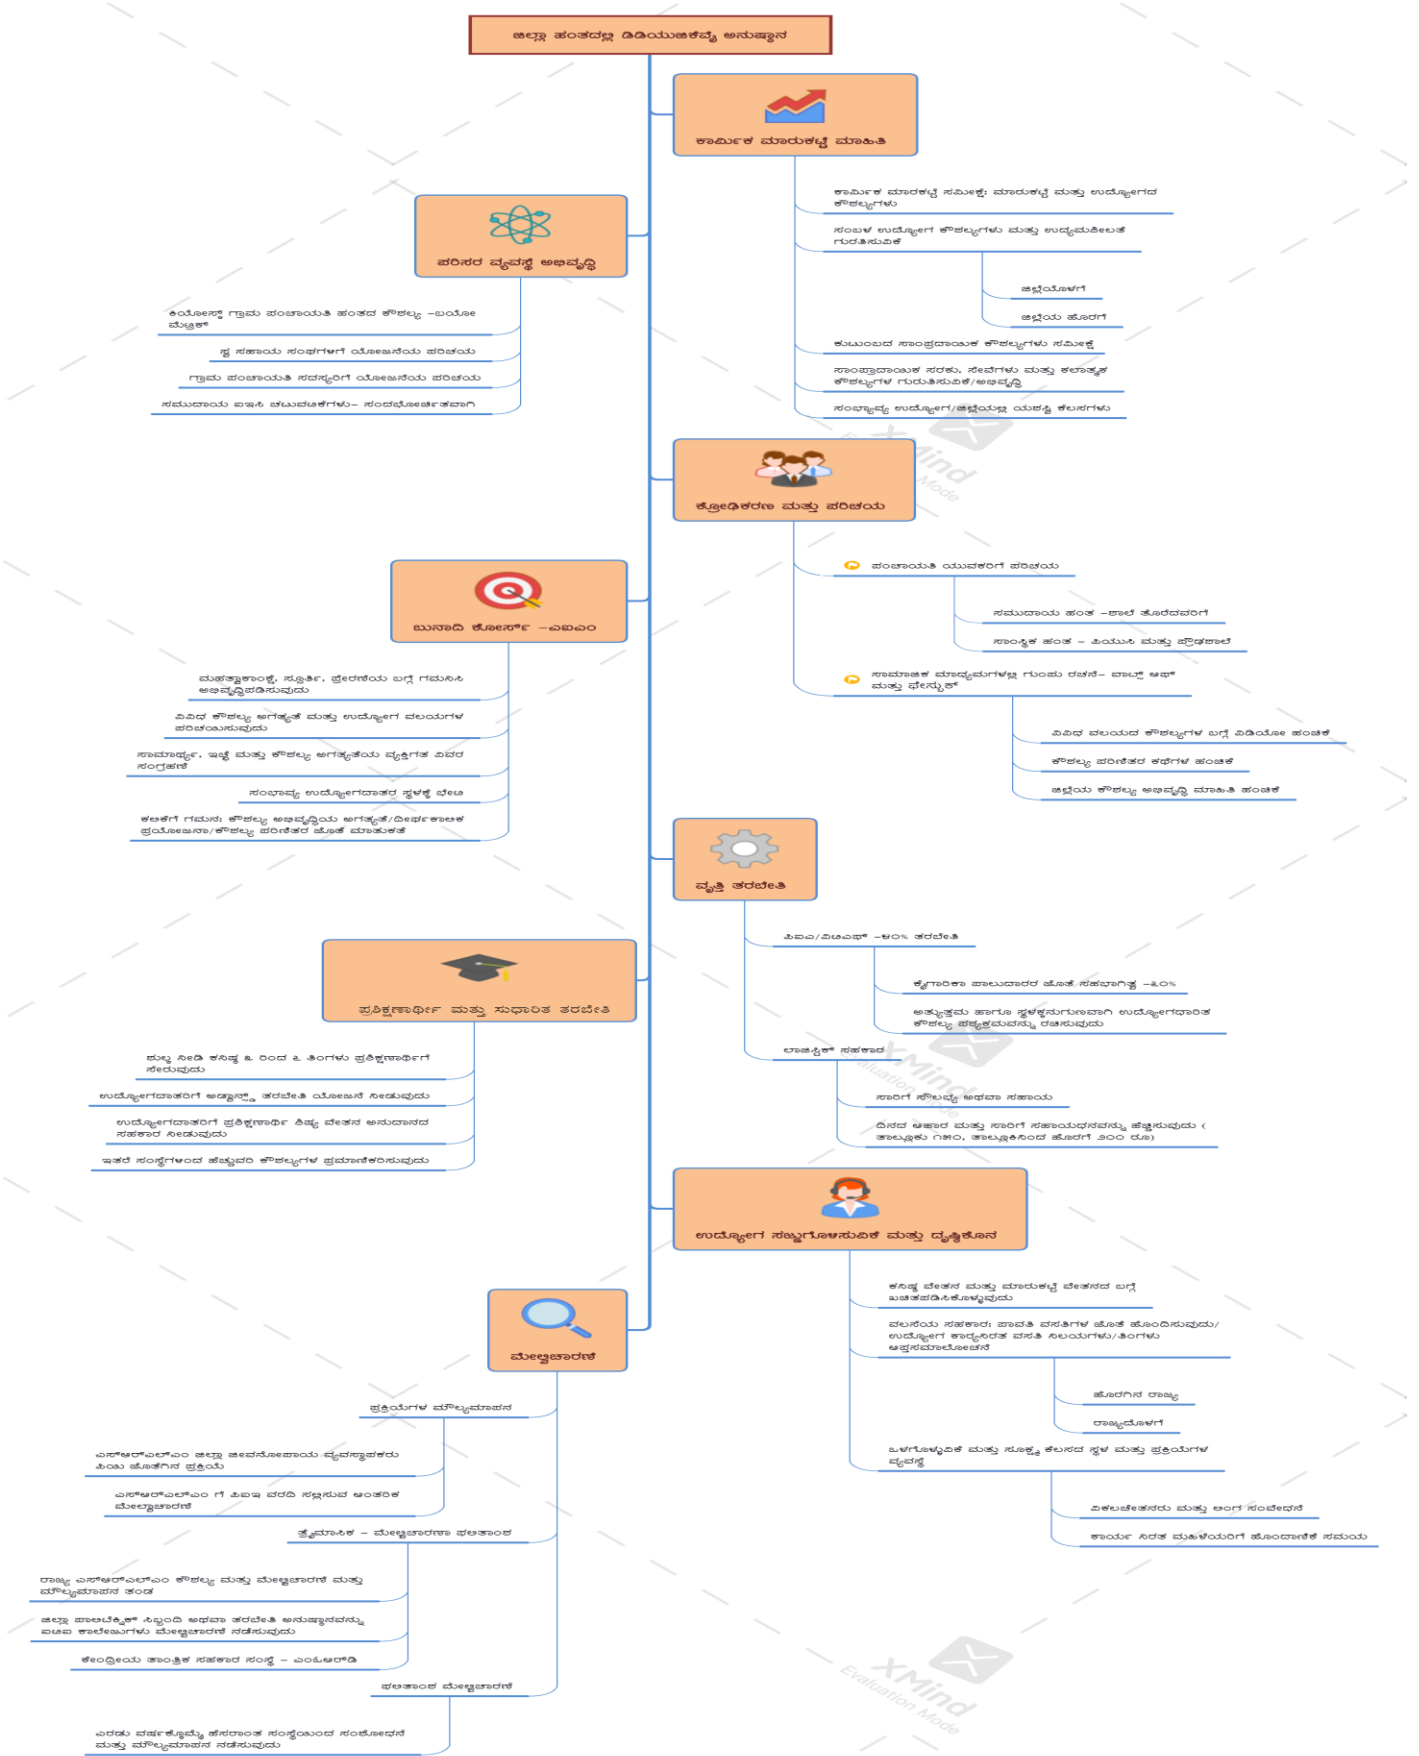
ಜಿಲ್ಲಾ ಹಂತದಲ್ಲಿ ಡಿಡಿಯುಜಿಕೆವೈ ಅನುಷ್ಠಾನ

ಕಾರ್ಮಿಕ ಮಾರುಕಟ್ಟೆ ಮಾಹಿತಿ

ಕಾರ್ಮಿಕ ಮಾರಕಟ್ಟೆ ಸಮೀಕ್ಷೆ: ಮಾರುಕಟ್ಟೆ ಮತ್ತು ಉದ್ಯೋಗದ ಕೌಶಲ್ಯಗಳು

ಸಂಬಳ ಉದ್ಯೋಗ ಕೌಶಲ್ಯಗಳು ಮತ್ತು ಉದ್ಯಮಶೀಲತೆ ಗುರುತಿಸುವಿಕೆ

ಜಿಲ್ಲೆಯೊಳಗೆ

ಜಿಲ್ಲೆಯ ಹೊರಗೆ

ಕುಟುಂಬದ ಸಾಂಪ್ರದಾಯಿಕ ಕೌಶಲ್ಯಗಳು ಸಮೀಕ್ಷೆ

ಸಾಂಪ್ರದಾಯಿಕ ಸರಕು, ಸೇವೆಗಳು ಮತ್ತು ಕಲಾತ್ಮಕ ಕೌಶಲ್ಯಗಳ ಗುರುತಿಸುವಿಕೆ/ಅಭಿವೃದ್ಧಿ

ಸಂಭಾವ್ಯ ಉದ್ಯೋಗ/ಜಿಲ್ಲೆಯಲ್ಲಿ ಯಶಸ್ವಿ ಕೆಲಸಗಳು

ಪರಿಸರ ವ್ಯವಸ್ಥೆ ಅಭಿವೃದ್ಧಿ

ಕಿಯೋಸ್ಕ್ ಗ್ರಾಮ ಪಂಚಾಯತಿ ಹಂತದ ಕೌಶಲ್ಯ -ಐಯೋ ಮಿತ್ರಕ್

ಸ್ವ ಸಹಾಯ ಸಂಘಗಳಿಗೆ ಯೋಜನೆಯ ಪರಿಚಯ

ಗ್ರಾಮ ಪಂಚಾಯತಿ ಸದಸ್ಯರಿಗೆ ಯೋಜನೆಯ ಪರಿಚಯ

ಸಮುದಾಯ ಐಇಸಿ ಚಟುವಟಿಕೆಗಳು- ಸಂದರ್ಭೋಚಿತವಾಗಿ

ಕ್ರೋಢೀಕರಣ ಮತ್ತು ಪರಿಚಯ

ಪಂಚಾಯತಿ ಯುವಕರಿಗೆ ಪರಿಚಯ

ಸಮುದಾಯ ಹಂತ -ಶಾಲೆ ತೊರೆದವರಿಗೆ

ಸಾಂಸ್ಥಿಕ ಹಂತ - ಪಿಯುಸಿ ಮತ್ತು ಪ್ರೌಢಶಾಲೆ

ಸಾಮಾಜಿಕ ಮಾಧ್ಯಮಗಳಲ್ಲಿ ಗುಂಪು ರಚನೆ- ವಾಟ್ಸ್ ಆಫ್ ಮತ್ತು ಫೇಸ್ಬುಕ್

ವಿವಿಧ ವಲಯದ ಕೌಶಲ್ಯಗಳ ಬಗ್ಗೆ ವಿಡಿಯೋ ಹಂಚಿಕೆ

ಕೌಶಲ್ಯ ಪರಿಣಿತರ ಕಥೆಗಳ ಹಂಚಿಕೆ

ಜಿಲ್ಲೆಯ ಕೌಶಲ್ಯ ಅಭಿವೃದ್ಧಿ ಮಾಹಿತಿ ಹಂಚಿಕೆ

ಬುನಾದಿ ಕೋರ್ಸ್ -ಎಐಎಂ

ಮಹತ್ವಾಕಾಂಕ್ಷೆ, ಸ್ಫೂರ್ತಿ, ಪ್ರೇರಣೆಯ ಬಗ್ಗೆ ಗಮನಿಸಿ ಅಭಿವೃದ್ಧಿಪಡಿಸುವುದು

ವಿವಿಧ ಕೌಶಲ್ಯ ಅಗತ್ಯತೆ ಮತ್ತು ಉದ್ಯೋಗ ವಲಯಗಳ ಪರಿಚಯಿಸುವುದು

ಸಾಮಾರ್ಥ್ಯ, ಇಚ್ಛೆ ಮತ್ತು ಕೌಶಲ್ಯ ಅಗತ್ಯತೆಯ ವ್ಯಕ್ತಿಗತ ವಿವರ ಸಂಗ್ರಹಣೆ

ಸಂಭಾವ್ಯ ಉದ್ಯೋಗದಾತರ ಸ್ಥಳಕ್ಕೆ ಭೇಟಿ

ಕಲಿಕೆಗೆ ಗಮನ: ಕೌಶಲ್ಯ ಅಭಿವೃದ್ಧಿಯ ಅಗತ್ಯತೆ/ದೀರ್ಘಕಾಲಿಕ ಪ್ರಯೋಜನಾ/ಕೌಶಲ್ಯ ಪರಿಣಿತರ ಜೊತೆ ಮಾತುಕತೆ

ವೃತ್ತಿ ತರಬೇತಿ

ಪಿಐಎ/ಪಿಟಿಎಫ್ -೭೦% ತರಬೇತಿ

ಕೈಗಾರಿಕಾ ಪಾಲುದಾರರ ಜೊತೆ ಸಹಭಾಗಿತ್ವ -೩೦%

ಅತ್ಯುತ್ತಮ ಹಾಗೂ ಸ್ಥಳಕ್ಕನುಗುಣವಾಗಿ ಉದ್ಯೋಗಧಾರಿತ ಕೌಶಲ್ಯ ಪಠ್ಯಕ್ರಮವನ್ನು ರಚಿಸುವುದು

ಲಾಜಿಸ್ಟಿಕ್ ಸಹಕಾರ

ಸಾರಿಗೆ ಬೆಂಬಲ ಅಥವಾ ಸಹಾಯ

ದಿನದ ಆಹಾರ ಮತ್ತು ಸಾರಿಗೆ ಸಹಾಯಧನವನ್ನು ಹೆಚ್ಚಿಸುವುದು ( ತಾಲ್ಲೂಕು ೧೨೫, ತಾಲ್ಲೂಕಿನಿಂದ ಹೊರಗೆ ೨೦೦ ರೂ)

ಪ್ರಶಿಕ್ಷಣಾರ್ಥಿ ಮತ್ತು ಸುಧಾರಿತ ತರಬೇತಿ

ಶುಲ್ಕ ನೀಡಿ ಕನಿಷ್ಠ ೩ ರಿಂದ ೬ ತಿಂಗಳು ಪ್ರಶಿಕ್ಷಣಾರ್ಥಿಗೆ ಸೇರುವುದು

ಉದ್ಯೋಗದಾತರಿಗೆ ಅಡ್ವಾನ್ಸ್ಡ್ ತರಬೇತಿ ಯೋಜನೆ ನೀಡುವುದು

ಉದ್ಯೋಗದಾತರಿಗೆ ಪ್ರಶಿಕ್ಷಣಾರ್ಥಿ ಶಿಷ್ಯ ವೇತನ ಅನುದಾನದ ಸಹಕಾರ ನೀಡುವುದು

ಇತರೆ ಸಂಸ್ಥೆಗಳಿಂದ ಹೆಚ್ಚುವರಿ ಕೌಶಲ್ಯಗಳ ಪ್ರಮಾಣೀಕರಿಸುವುದು

ಉದ್ಯೋಗ ಸಜ್ಜುಗೊಳಿಸುವಿಕೆ ಮತ್ತು ದೃಷ್ಟಿಕೋನ

ಕನಿಷ್ಠ ವೇತನ ಮತ್ತು ಮಾರುಕಟ್ಟೆ ವೇತನದ ಬಗ್ಗೆ ಖಚಿತಪಡಿಸಿಕೊಳ್ಳುವುದು

ವಲಸೆಯ ಸಹಕಾರ: ಪಾವತಿ ವಸತಿಗಳ ಜೊತೆ ಹೊಂದಿಸುವುದು/ ಉದ್ಯೋಗ ಕಾರ್ಯನಿರತ ವಸತಿ ನಿಲಯಗಳು/ತಿಂಗಳು ಆಪ್ತಸಮಾಲೋಚನೆ

ಹೊರಗಿನ ರಾಜ್ಯ

ರಾಜ್ಯದೊಳಗೆ

ಒಳಗೊಳ್ಳುವಿಕೆ ಮತ್ತು ಸೂಕ್ಷ್ಮ ಕೆಲಸದ ಸ್ಥಳ ಮತ್ತು ಪ್ರಕ್ರಿಯೆಗಳ ವ್ಯವಸ್ಥೆ

ವಿಕಲಚೇತನರು ಮತ್ತು ಲಿಂಗ ಸಂವೇದನೆ

ಕಾರ್ಯ ನಿರತ ಮಹಿಳೆಯರಿಗೆ ಹೊಂದಾಣಿಕೆ ಸಮಯ

ಮೇಲ್ವಿಚಾರಣೆ

ಪ್ರಕ್ರಿಯೆಗಳ ಮೌಲ್ಯಮಾಪನ

ಎಸ್ಆರ್ಎಲ್ಎಂ ಜಿಲ್ಲಾ ಜೀವನೋಪಾಯ ವ್ಯವಸ್ಥಾಪಕರು ಪಿಐಎ ಜೊತೆಗಿನ ಪ್ರಕ್ರಿಯೆ

ಎಸ್ಆರ್ಎಲ್ಎಂ ಗೆ ಪಿಐಇ ವರದಿ ಸಲ್ಲಿಸುವ ಆಂತರಿಕ ಮೇಲ್ವಿಚಾರಣೆ

ತ್ರೈಮಾಸಿಕ - ಮೇಲ್ವಿಚಾರಣಾ ಫಲಿತಾಂಶ

ರಾಜ್ಯ ಎಸ್ಆರ್ಎಲ್ಎಂ ಕೌಶಲ್ಯ ಮತ್ತು ಮೇಲ್ವಿಚಾರಣೆ ಮತ್ತು ಮೌಲ್ಯಮಾಪನ ತಂಡ

ಜಿಲ್ಲಾ ಪಾಲಿಟೆಕ್ನಿಕ್ ಸಿಬ್ಬಂದಿ ಅಥವಾ ತರಬೇತಿ ಅನುಷ್ಠಾನವನ್ನು ಐಟಿಐ ಕಾಲೇಜುಗಳು ಮೇಲ್ವಿಚಾರಣೆ ನಡೆಸುವುದು

ಕೇಂದ್ರೀಯ ತಾಂತ್ರಿಕ ಸಹಕಾರ ಸಂಸ್ಥೆ - ಎಂಓಆರ್ಡಿ

ಫಲಿತಾಂಶ ಮೇಲ್ವಿಚಾರಣೆ

ಎರಡು ವರ್ಷಕ್ಕೊಮ್ಮೆ ಹೆಸರಾಂತ ಸಂಸ್ಥೆಯಿಂದ ಸಂಶೋಧನೆ ಮತ್ತು ಮೌಲ್ಯಮಾಪನ ನಡೆಸುವುದು

XMind Evaluation Mode

XMind Evaluation Mode

XMind Evaluation Mode